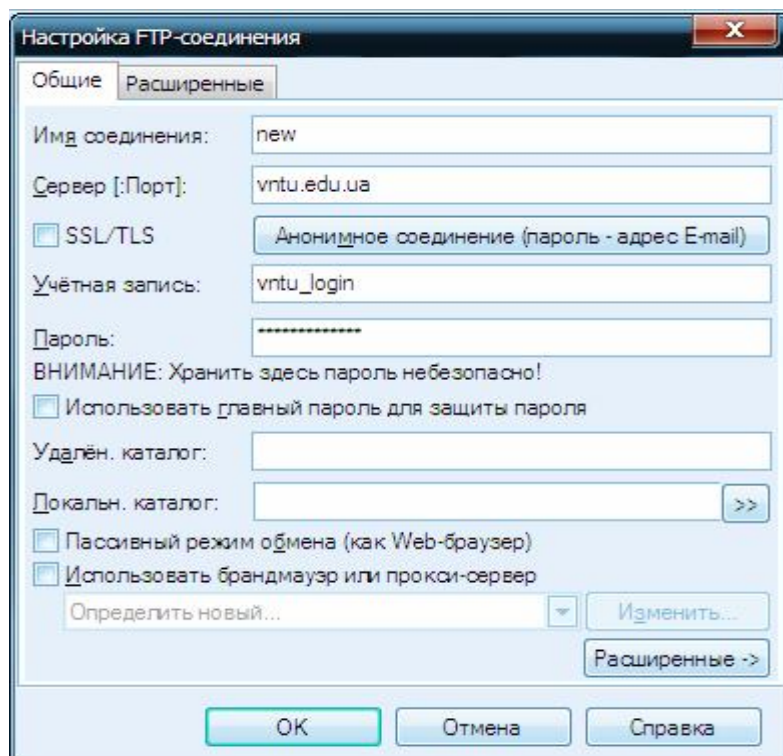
Настройка FTP-соединения

x

Общие

Расширенные

Имя соединения:

new

Сервер [:Порт]:

vntu.edu.ua

SSL/TLS

Анонимное соединение (пароль - адрес E-mail)

Учётная запись:

vntu_login

Пароль:

***************

ВНИМАНИЕ: Хранить здесь пароль небезопасно!

Использовать главный пароль для защиты пароля

Удалён. каталог:

Локальн. каталог:

>>

Пассивный режим обмена (как Web-браузер)

Использовать брандмауэр или прокси-сервер

Определить новый...

Изменить...

Расширенные ->

OK

Отмена

Справка